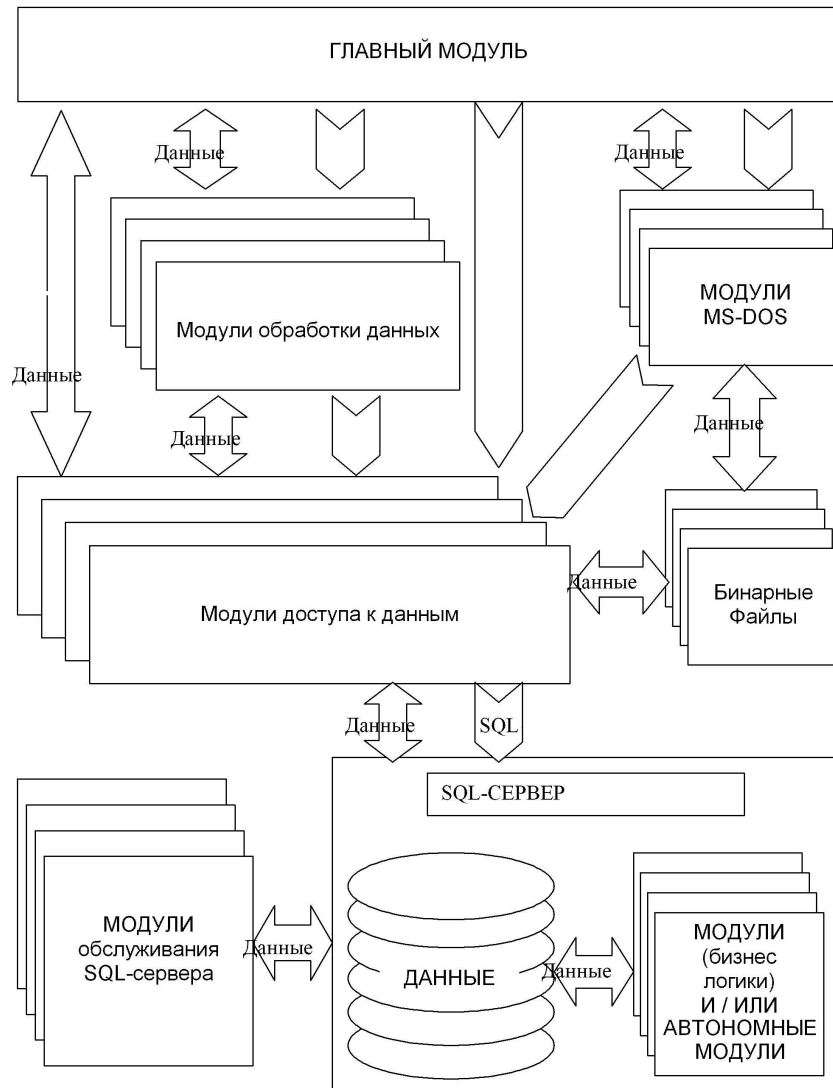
ГЛАВНЫЙ МОДУЛЬ

Данные

Данные

Данные

Модули обработки данных

МОДУЛИ MS-DOS

Данные

Данные

Модули доступа к данным

Данные

Бинарные Файлы

Данные

SQL

SQL-СЕРВЕР

МОДУЛИ обслуживания SQL-сервера

Данные

ДАННЫЕ

Данные

МОДУЛИ (бизнес логики) И / ИЛИ АВТОНОМНЫЕ МОДУЛИ